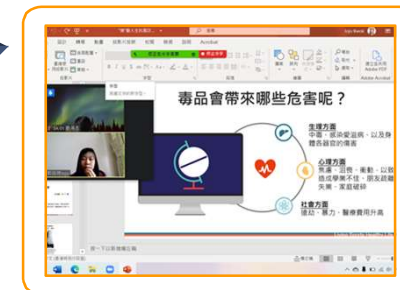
毒品會帶來哪些危害呢？

生理方面
中毒、感染愛滋病，以及身體各器官的傷害

心理方面
焦慮、沮喪、衝動，以致造成學業不佳、朋友疏離、失業、家庭破碎

社會方面
搶劫、暴力、醫療費用升高

檔案 常用 插入 繪圖 設計 轉場 動畫 投影片放映 校閱 檢視 說明 Acrobat

Acrobat

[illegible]